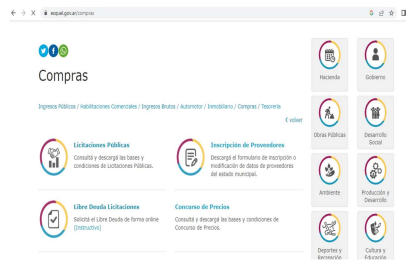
escpal.gov.ar/compras

Compras

Ingresos Públicos / Habilitaciones Comerciales / Ingresos Brutos / Automotor / Inmobiliario / Compras / Tesorería

❮ volver

Licitaciones Públicas
Consultá y descargá las bases y condiciones de Licitaciones Públicas.

Inscripción de Proveedores
Descargá el formulario de inscripción o modificación de datos de proveedores del estado municipal.

Libre Deuda Licitaciones
Solicitá el Libre Deuda de forma online [Instructivo]

Concurso de Precios
Consultá y descargá las bases y condiciones de Concurso de Precios.

Hacienda

Gobierno

Obras Públicas

Desarrollo Social

Ambiente

Producción y Desarrollo

Deportes y Recreación

Cultura y Educación